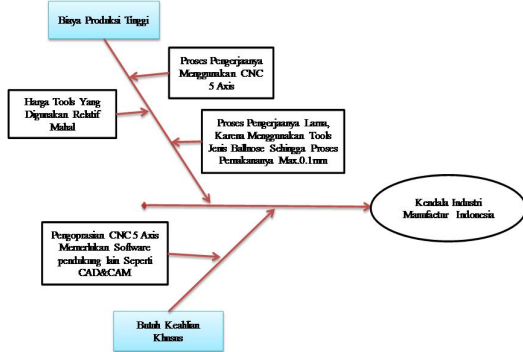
Biaya Produksi Tinggi

Proses Pengerjaanya Menggunakan CNC 5 Axis

Harga Tools Yang Digunakan Relatif Mahal

Proses Pengerjaanya Lama, Karena Menggunakan Tools Jenis Ballnose Sehingga Proses Pemakanannya Max.0.1mm

Kendala Industri Manufactur Indonesia

Pengoprasian CNC 5 Axis Memerlukan Software pendukung lain Seperti CAD&CAM

Butuh Keahlian Khusus